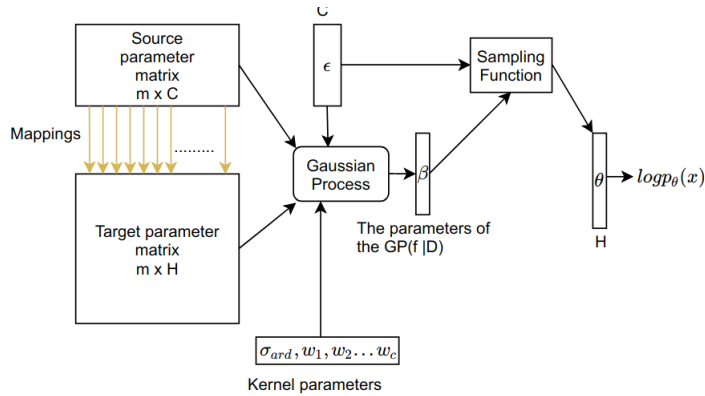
Source parameter matrix m x C

C

$\epsilon$

Sampling Function

Mappings

.........

Gaussian Process

$\beta$

$\theta$

$log p_{\theta}(x)$

Target parameter matrix m x H

The parameters of the GP(f |D)

H

$\sigma_{ard}, w_1, w_2 \ldots w_c$

Kernel parameters